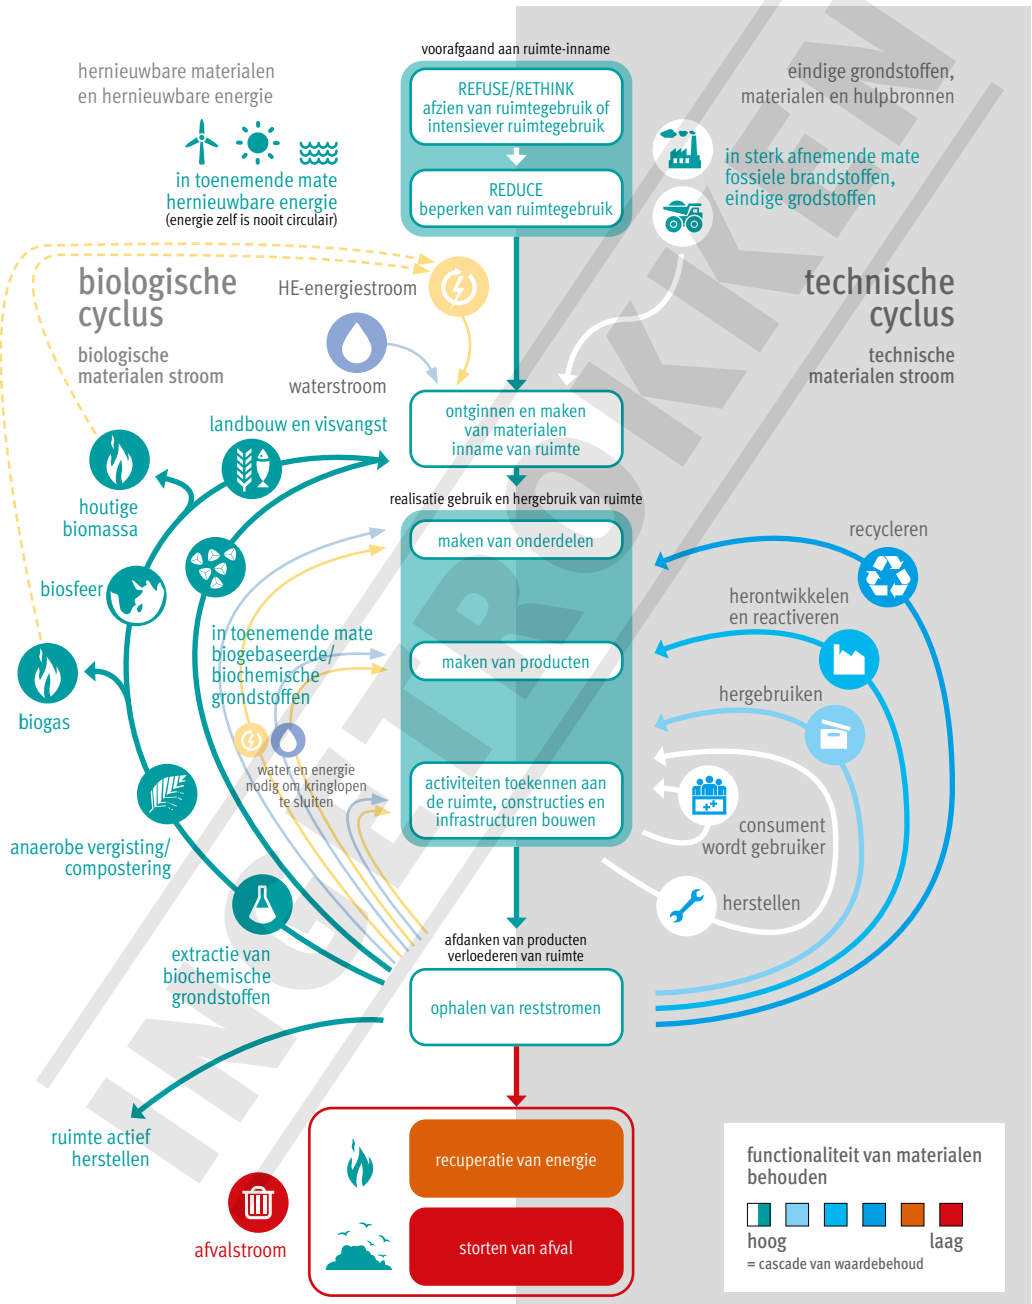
voorafgaand aan ruimte-inname

REFUSE/RETHINK
afzien van ruimtegebruik of intensiever ruimtegebruik

REDUCE
beperken van ruimtegebruik

hernieuwbare materialen en hernieuwbare energie

in toenemende mate hernieuwbare energie
(energie zelf is nooit circulair)

eindige grondstoffen, materialen en hulpbronnen

in sterk afnemende mate fossiele brandstoffen, eindige grondstoffen

biologische cyclus

biologische materialen stroom

HE-energiestroom

waterstroom

technische cyclus

technische materialen stroom

landbouw en visvangst

ontginnen en maken van materialen inname van ruimte

houtige biomassa

realisatie gebruik en hergebruik van ruimte

maken van onderdelen

recycleren

biosfeer

herontwikkelen en reactiveren

in toenemende mate biogebaseerde/ biochemische grondstoffen

maken van producten

biogas

hergebruiken

water en energie nodig om kringlopen te sluiten

activiteiten toekennen aan de ruimte, constructies en infrastructuren bouwen

consument wordt gebruiker

anaerobe vergisting/ compostering

herstellen

extractie van biochemische grondstoffen

afdanken van producten verloederen van ruimte

ophalen van reststromen

ruimte actief herstellen

recuperatie van energie

storten van afval

afvalstroom

functionaliteit van materialen behouden

hoog

laag

= cascade van waardebehoud

INGEPLOKEN